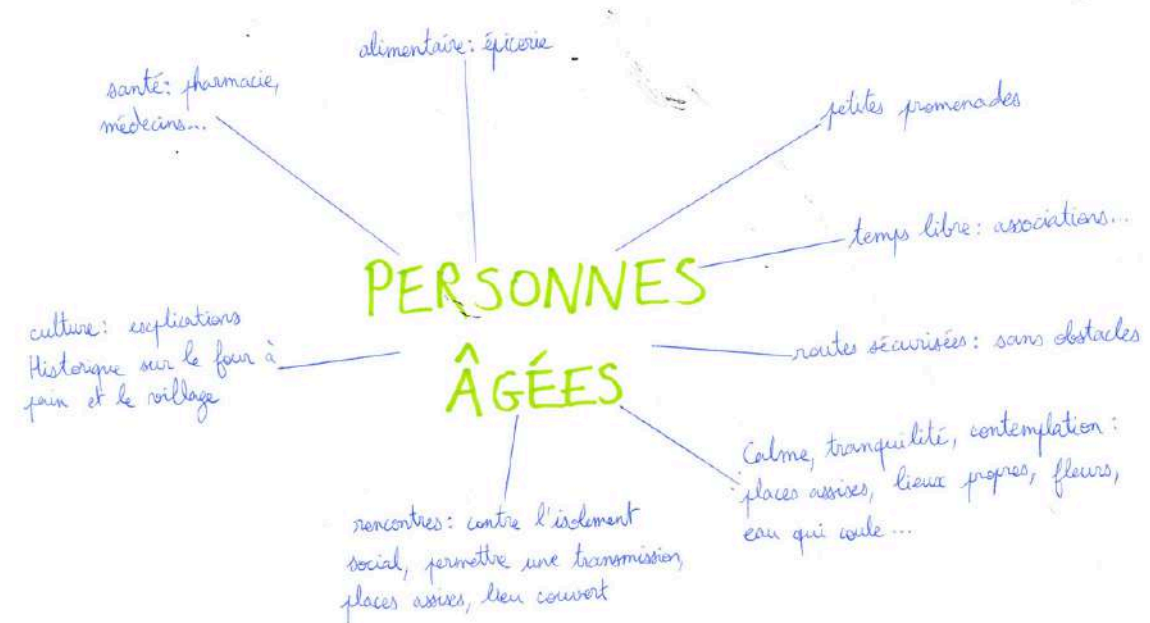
PERSONNES ÂGÉES

alimentaire: épicerie

santé: pharmacie, médecins...

petites promenades

temps libre: associations...

culture: explications Historique sur le four à pain et le village

routes sécurisées: sans obstacles

Calme, tranquilité, contemplation: places assises, lieux propres, fleurs, eau qui coule...

rencontres: contre l'isolement social, permettre une transmission, places assises, lieu couvert